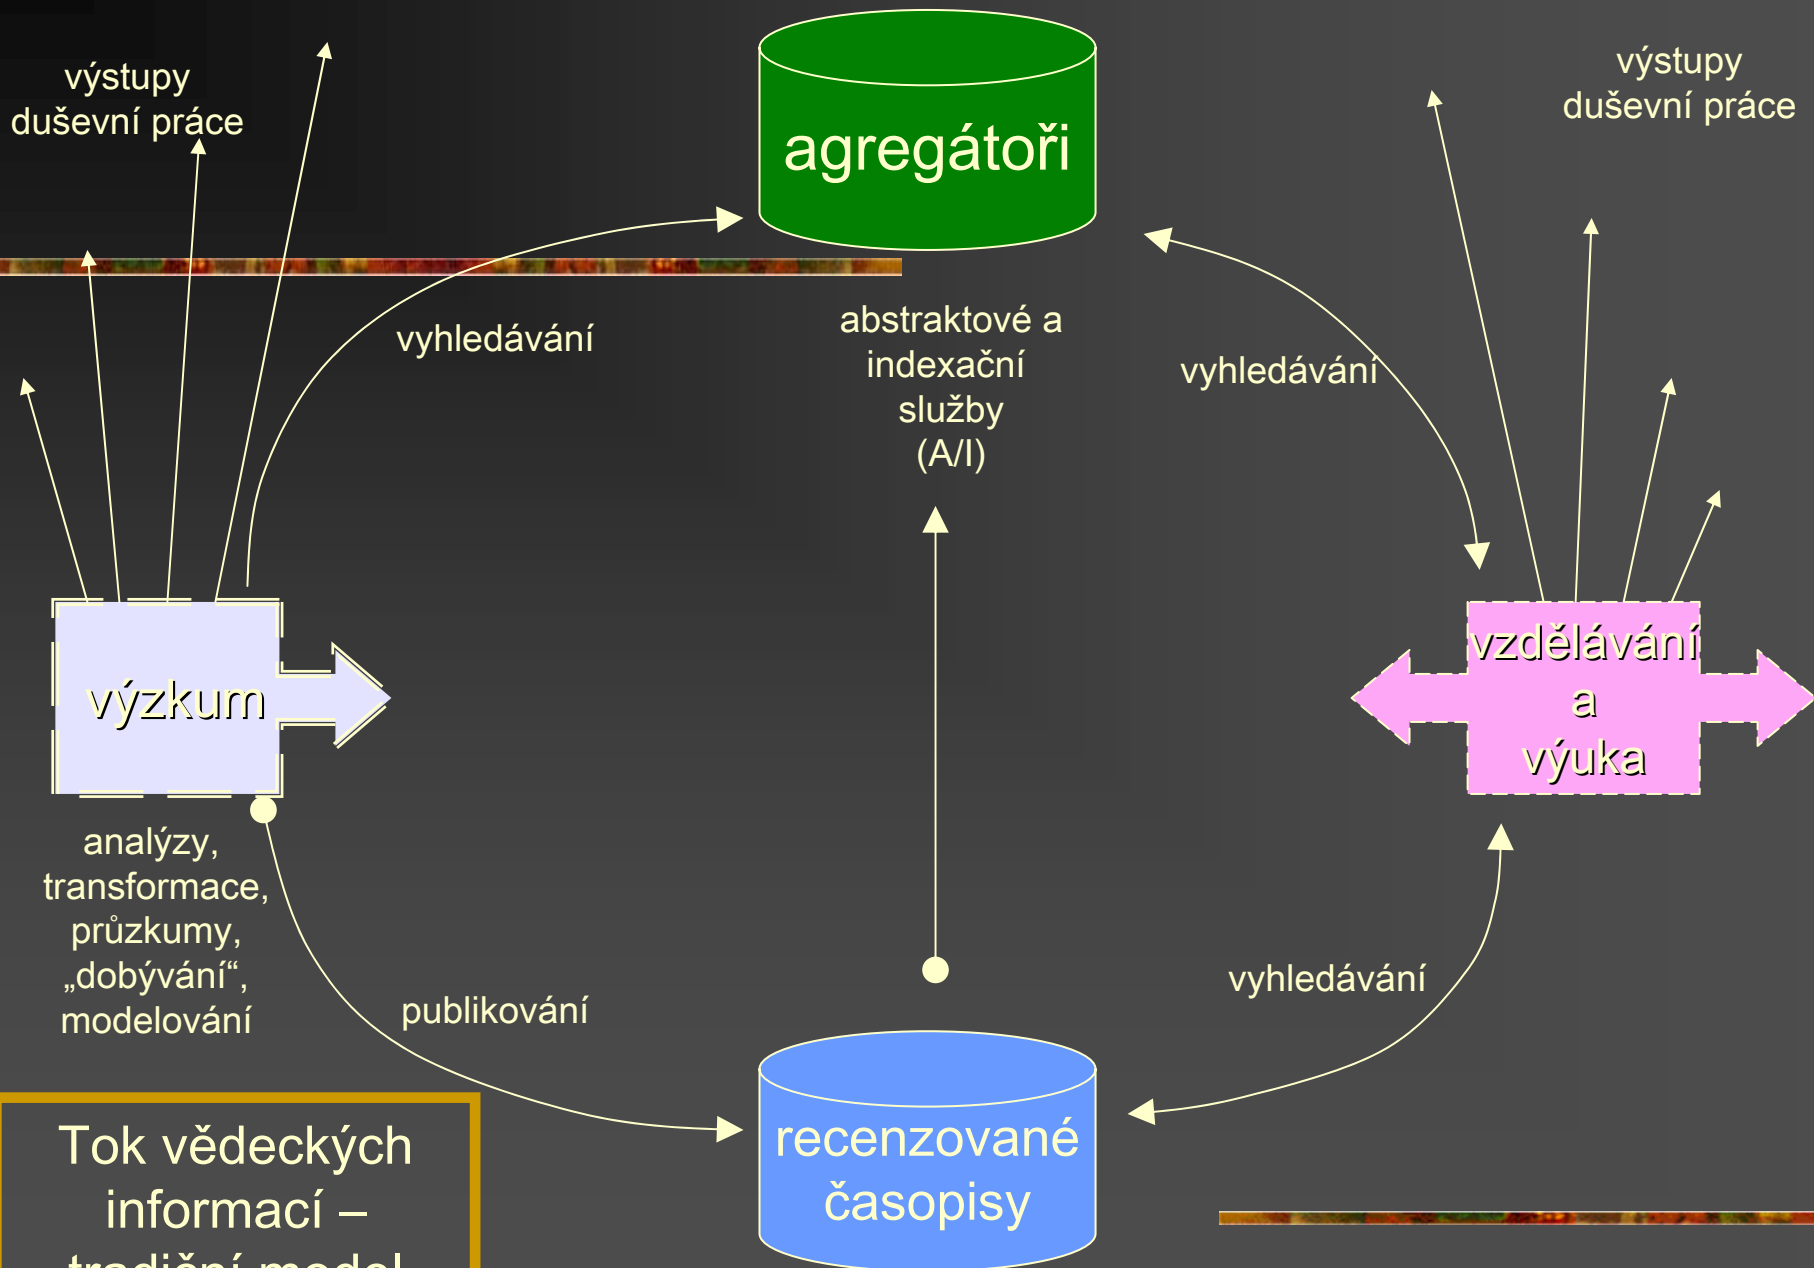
výstupy duševní práce

agregátoři

výstupy duševní práce

vyhledávání

abstraktové a indexační služby (A/I)

vyhledávání

výzkum

vzdělávání a výuka

analýzy, transformace, průzkumy, „dobývání“, modelování

publikování

vyhledávání

Tok vědeckých informací – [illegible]

recenzované časopisy